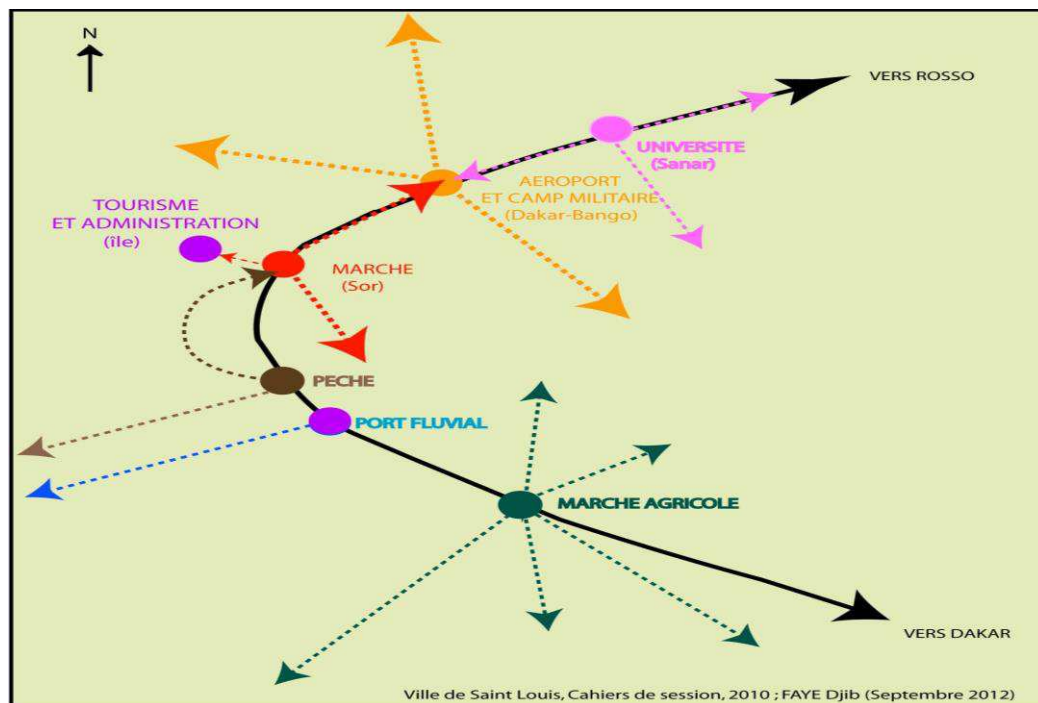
N

VERS ROSSO

UNIVERSITE
(Sanar)

AEROPORT
ET CAMP MILITAIRE
(Dakar-Bango)

TOURISME
ET ADMINISTRATION
(île)

MARCHE
(Sor)

PECHE

PORT FLUVIAL

MARCHE AGRICOLE

VERS DAKAR

Ville de Saint Louis, Cahiers de session, 2010 ; FAYE Djib (Septembre 2012)